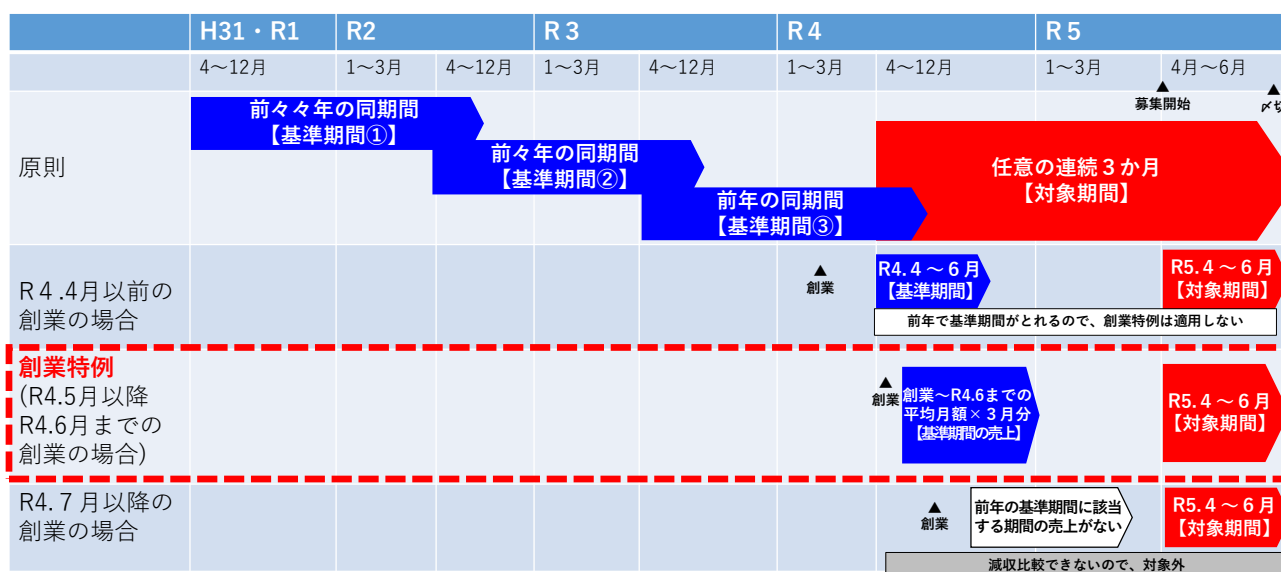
| | H31・R1 | R2 | | R 3 | | R 4 | | R 5 | |
|---|---|---|---|---|---|---|---|---|---|
| | 4〜12月 | 1〜3月 | 4〜12月 | 1〜3月 | 4〜12月 | 1〜3月 | 4〜12月 | 1〜3月 | 4月〜6月 |

▲ 募集開始
▲ 〆切

原則

前々々年の同期間
【基準期間①】

前々年の同期間
【基準期間②】

前年の同期間
【基準期間③】

任意の連続３か月
【対象期間】

R４.4月以前の創業の場合

▲ 創業

R4. 4 〜 6 月
【基準期間】

R5. 4 〜 6 月
【対象期間】

前年で基準期間がとれるので、創業特例は適用しない

創業特例
(R4.5月以降 R4.6月までの創業の場合)

▲ 創業

創業〜R4.6までの平均月額×３月分
【基準期間の売上】

R5. 4 〜 6 月
【対象期間】

R4. 7 月以降の創業の場合

▲ 創業

前年の基準期間に該当する期間の売上がない

R5. 4 〜 6 月
【対象期間】

減収比較できないので、対象外